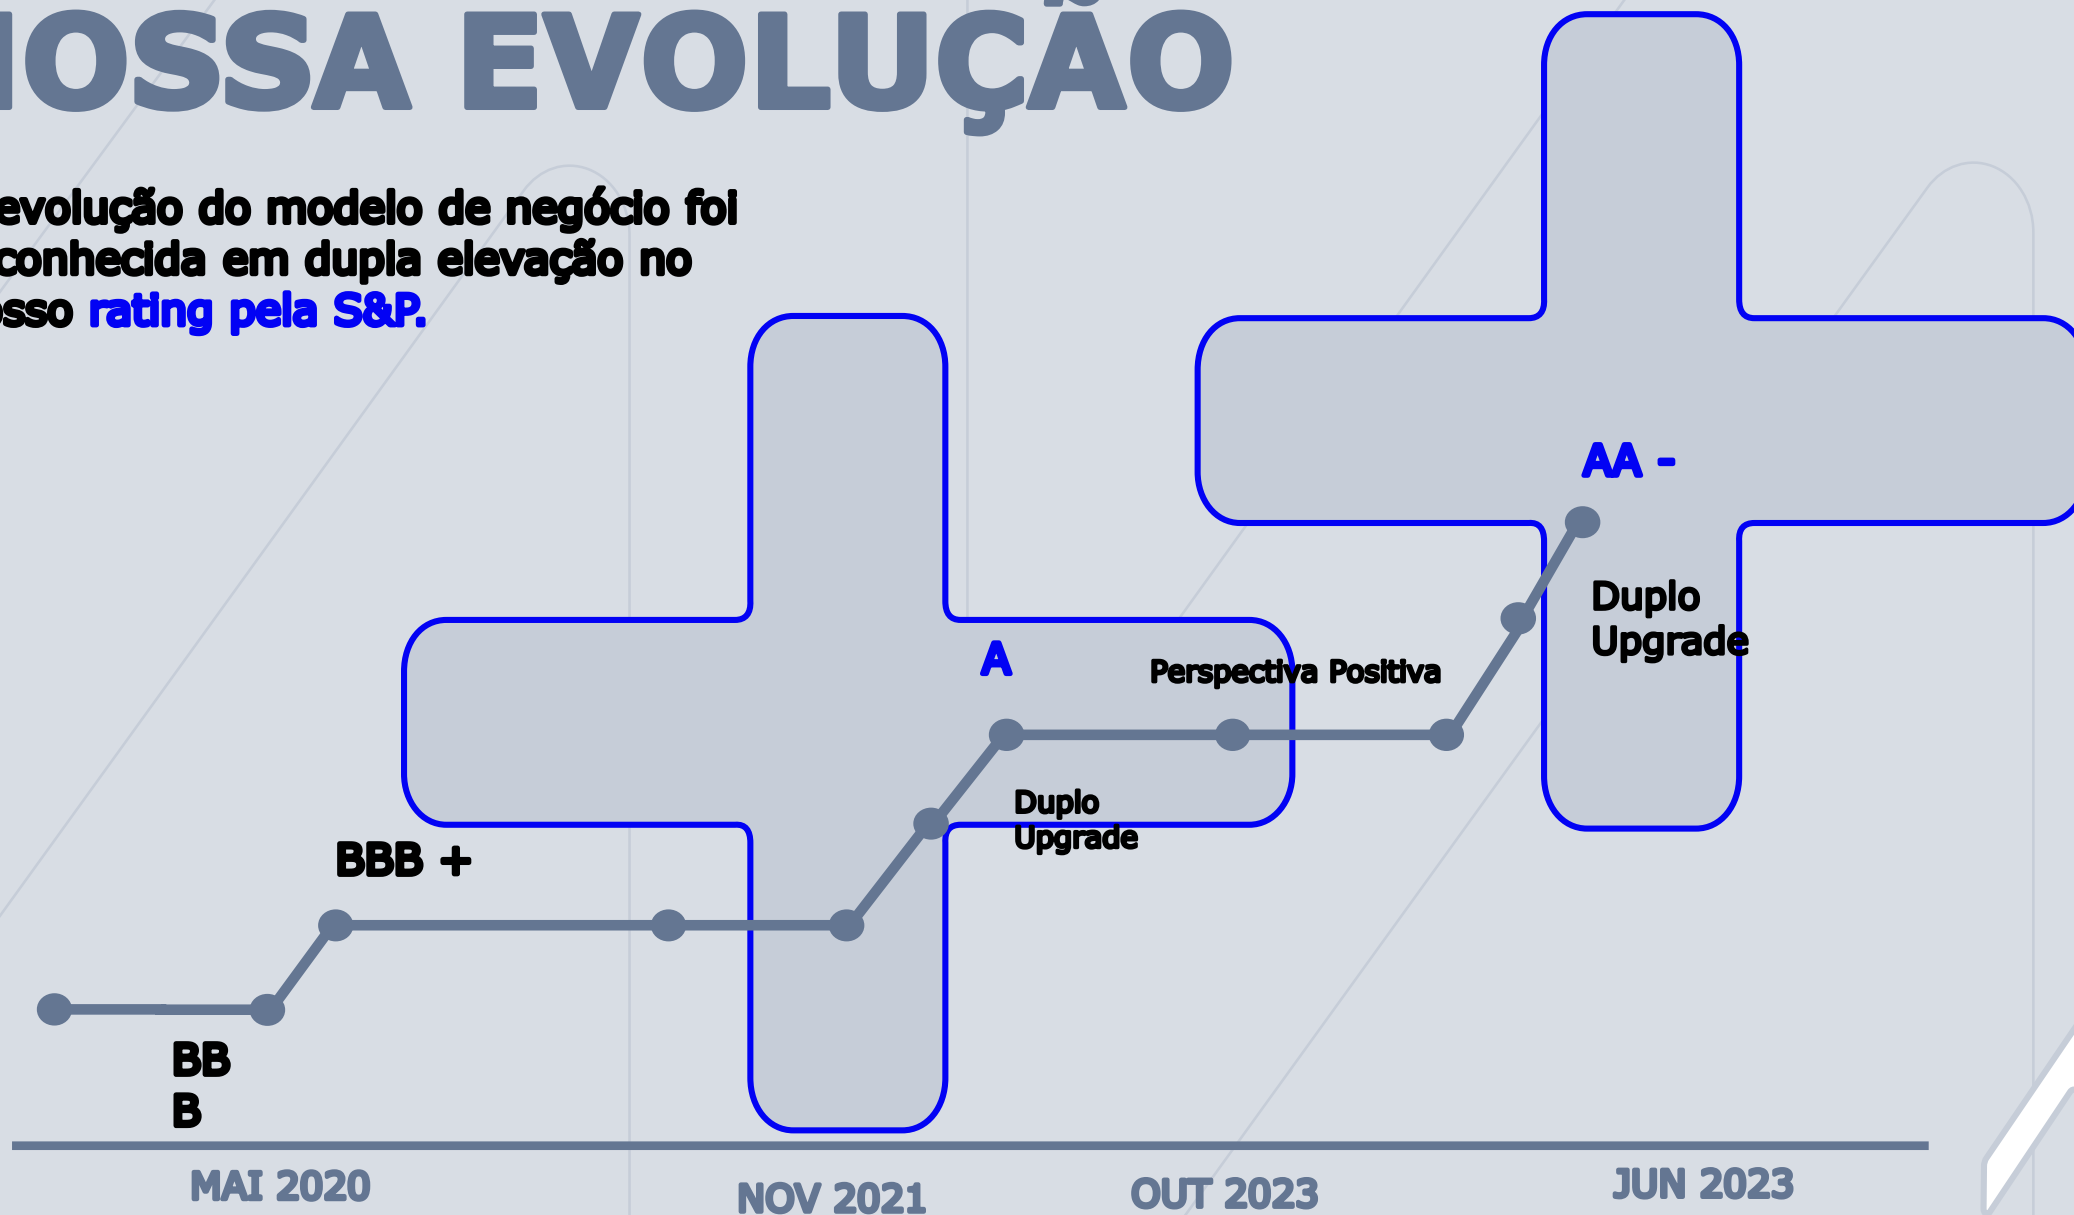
IOSSA EVOLUÇÃO

evolução do modelo de negócio foi conhecida em dupla elevação no sso rating pela S&P.

AA -

Duplo Upgrade

A

Perspectiva Positiva

Duplo Upgrade

BBB +

BB
B

MAI 2020

NOV 2021

OUT 2023

JUN 2023